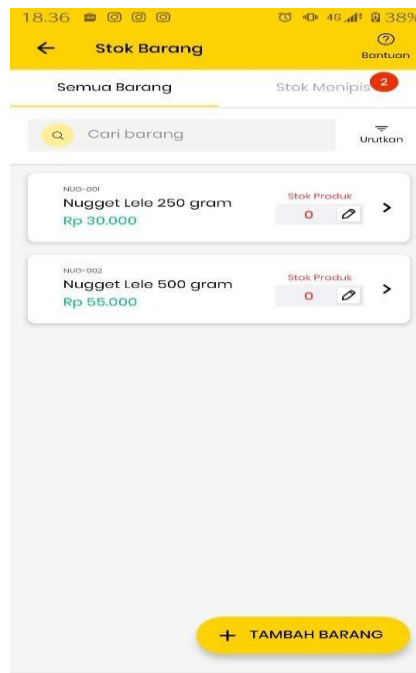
18.36 4G 38%

Stok Barang

Bantuan

Semua Barang

Stok Menipis 2

Cari barang

Urutkan

NUG-001
Nugget Lele 250 gram
Rp 30.000

Stok Produk
0

NUG-002
Nugget Lele 500 gram
Rp 55.000

Stok Produk
0

+ TAMBAH BARANG